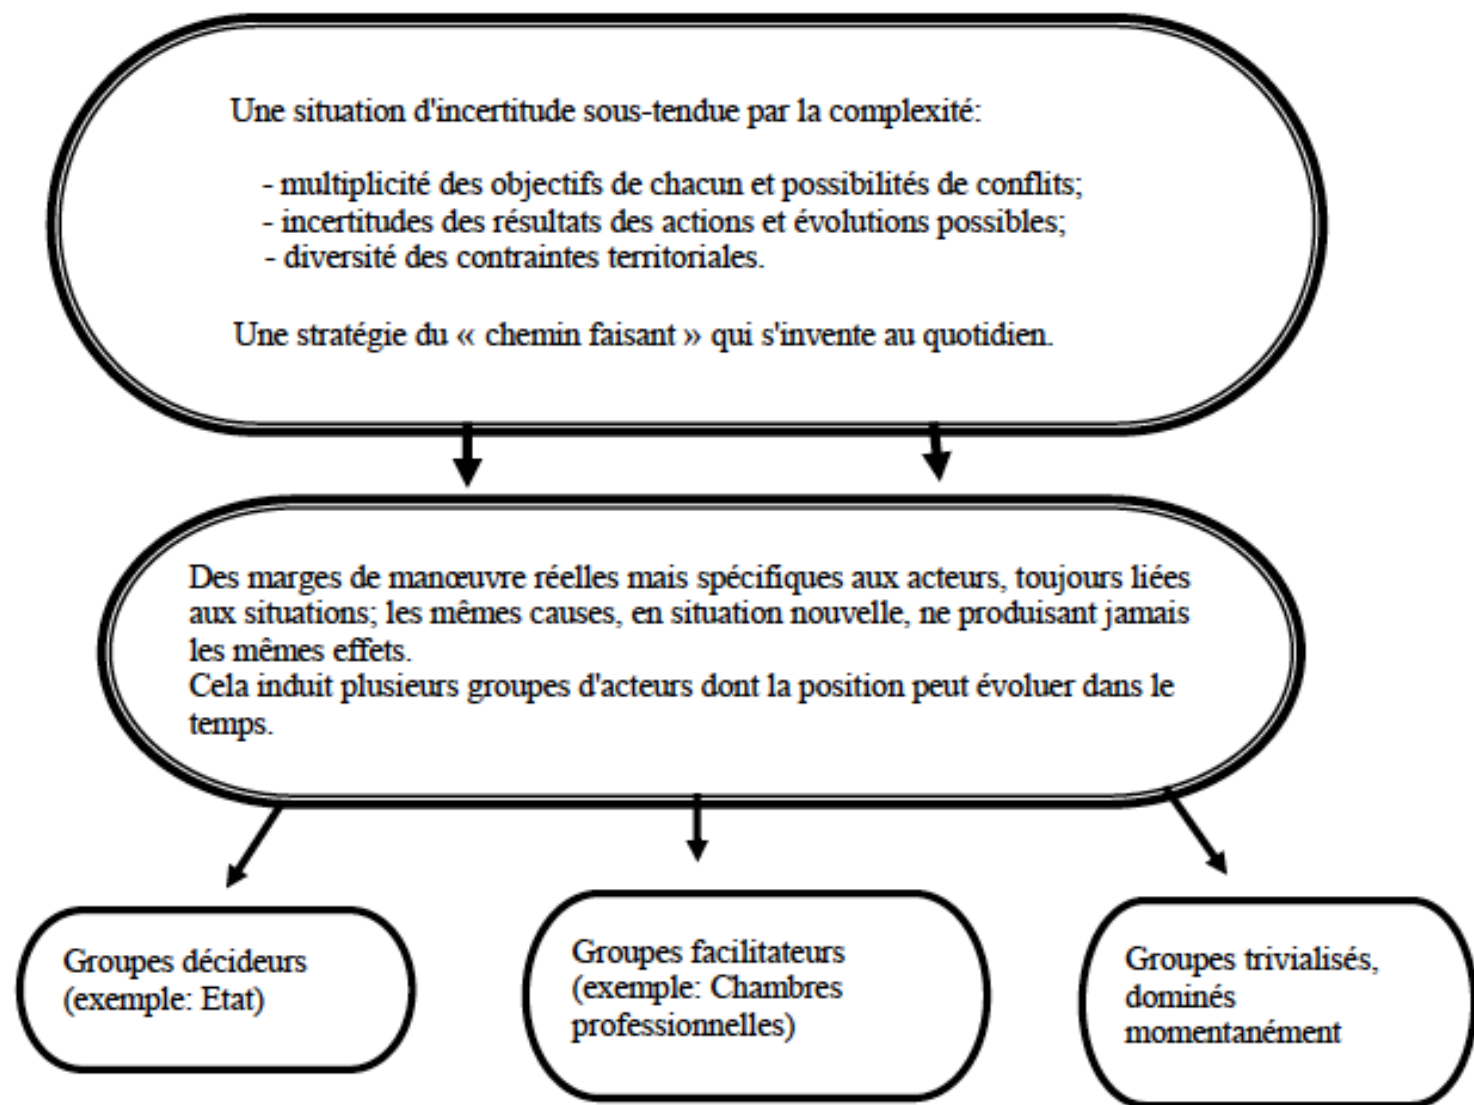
Une situation d'incertitude sous-tendue par la complexité:

- multiplicité des objectifs de chacun et possibilités de conflits;
- incertitudes des résultats des actions et évolutions possibles;
- diversité des contraintes territoriales.

Une stratégie du « chemin faisant » qui s'invente au quotidien.

Des marges de manœuvre réelles mais spécifiques aux acteurs, toujours liées aux situations; les mêmes causes, en situation nouvelle, ne produisant jamais les mêmes effets.
Cela induit plusieurs groupes d'acteurs dont la position peut évoluer dans le temps.

Groupes décideurs (exemple: Etat)

Groupes facilitateurs (exemple: Chambres professionnelles)

Groupes trivialisés, dominés momentanément